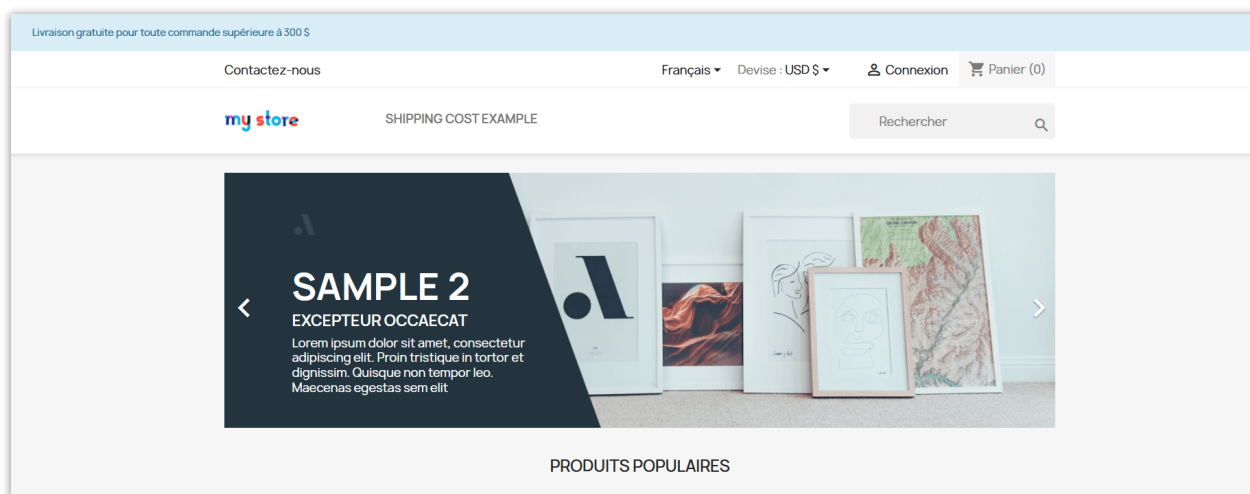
Livraison gratuite pour toute commande supérieure à 300 $

Contactez-nous

Français ▾ Devise : USD $ ▾ Connexion Panier (0)

my store

SHIPPING COST EXAMPLE

Rechercher

SAMPLE 2

EXCEPTEUR OCCAECAT

Lorem ipsum dolor sit amet, consectetur adipiscing elit. Proin tristique in tortor et dignissim. Quisque non tempor leo. Maecenas egestas sem elit

PRODUITS POPULAIRES